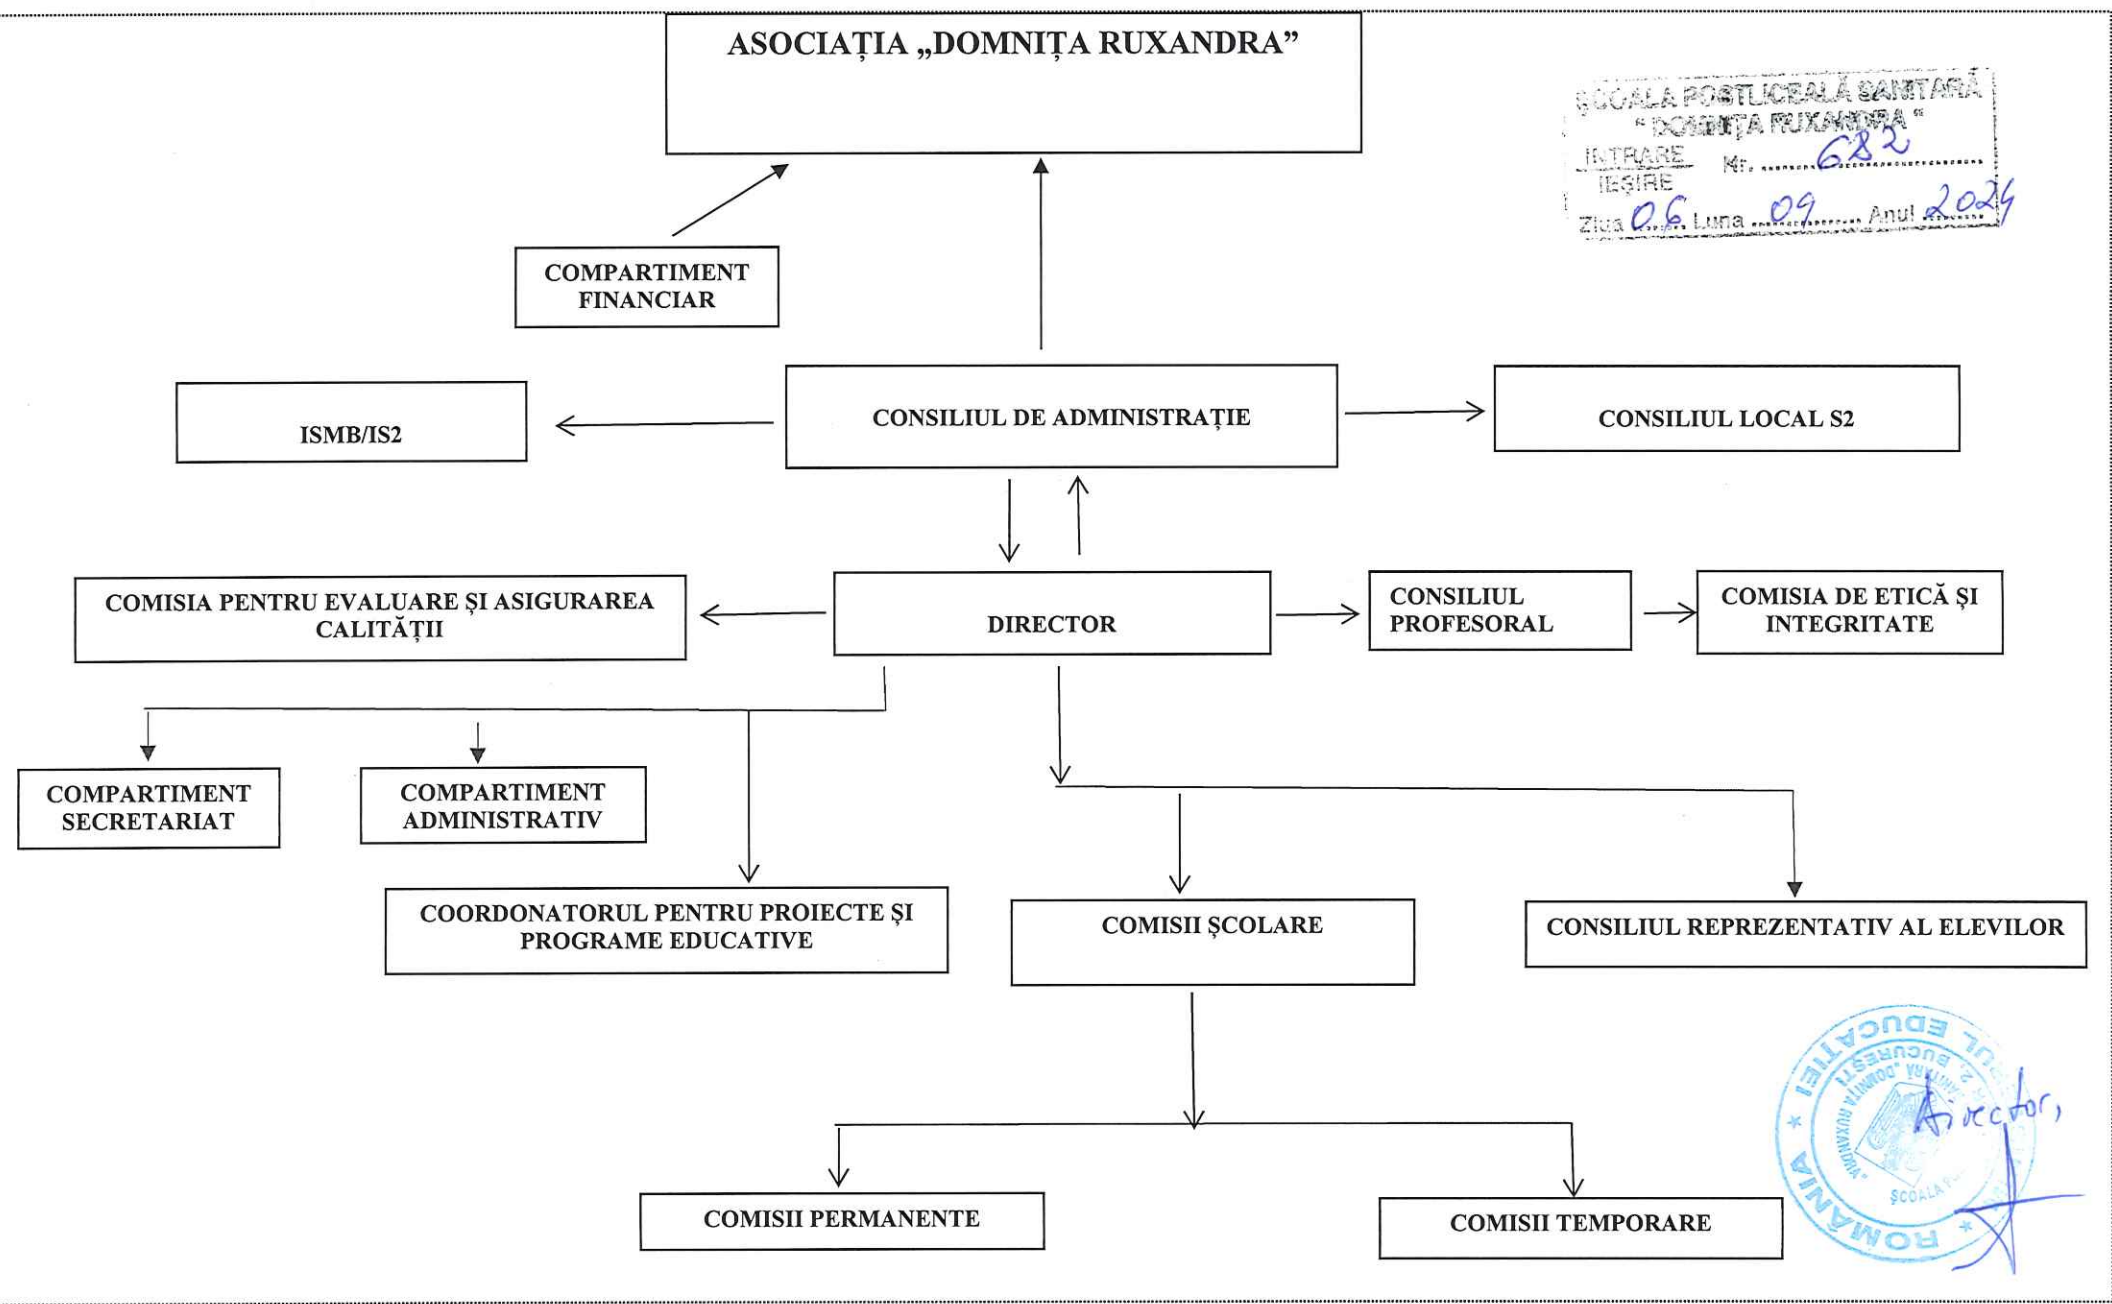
ASOCIAȚIA „DOMNIȚA RUXANDRA”

ȘCOALA POSTLICEALĂ SANITARĂ "DOMNIȚA RUXANDRA"
INTRARE IEȘIRE Nr. 682
Ziua 06 Luna 09 Anul 2024

COMPARTIMENT FINANCIAR

ISMB/IS2

CONSILIUL DE ADMINISTRAȚIE

CONSILIUL LOCAL S2

COMISIA PENTRU EVALUARE ȘI ASIGURAREA CALITĂȚII

DIRECTOR

CONSILIUL PROFESORAL

COMISIA DE ETICĂ ȘI INTEGRITATE

COMPARTIMENT SECRETARIAT

COMPARTIMENT ADMINISTRATIV

COORDONATORUL PENTRU PROIECTE ȘI PROGRAME EDUCATIVE

COMISII ȘCOLARE

CONSILIUL REPREZENTATIV AL ELEVILOR

COMISII PERMANENTE

COMISII TEMPORARE

ROMÂNIA * MINISTERUL EDUCAȚIEI * ȘCOALA POSTLICEALĂ "DOMNIȚA RUXANDRA" BUCUREȘTI

Director,